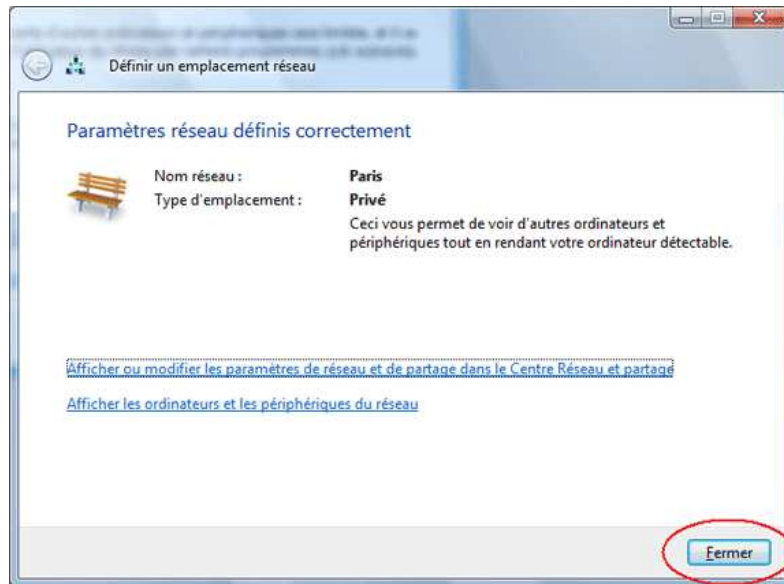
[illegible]

Définir un emplacement réseau

Paramètres réseau définis correctement

Nom réseau : Paris

Type d'emplacement : Privé

Ceci vous permet de voir d'autres ordinateurs et périphériques tout en rendant votre ordinateur détectable.

Afficher ou modifier les paramètres de réseau et de partage dans le Centre Réseau et partage

Afficher les ordinateurs et les périphériques du réseau

Fermer